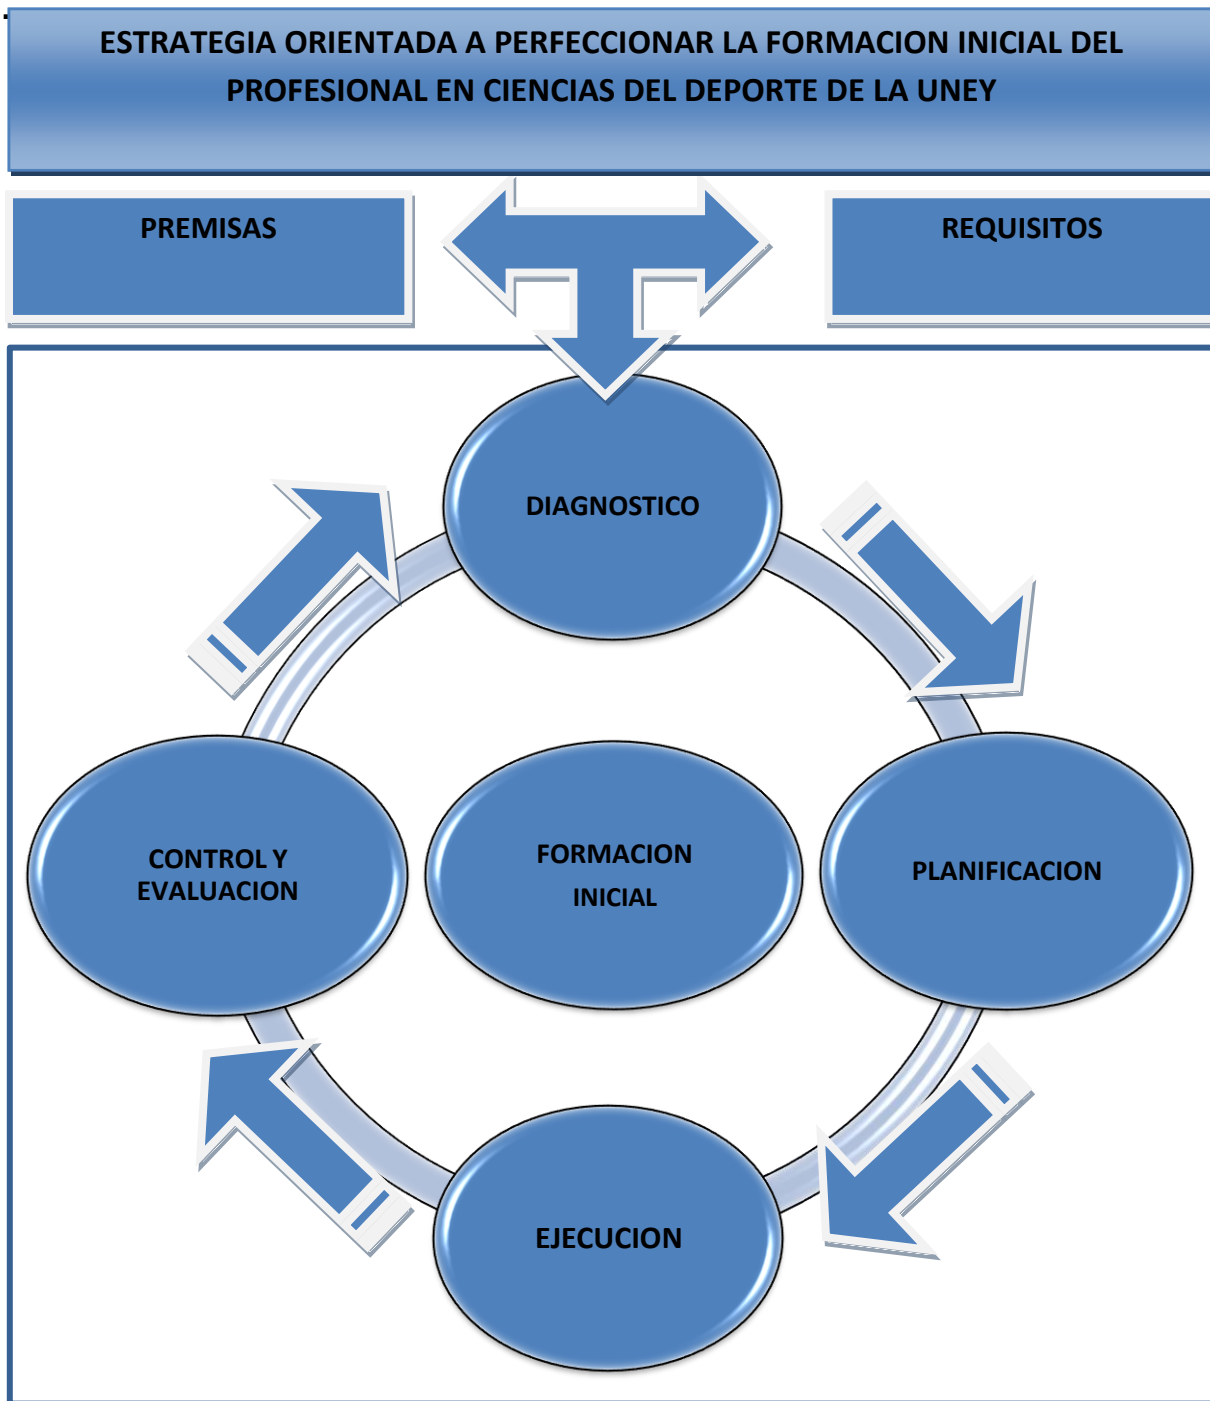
ESTRATEGIA ORIENTADA A PERFECCIONAR LA FORMACION INICIAL DEL PROFESIONAL EN CIENCIAS DEL DEPORTE DE LA UNEY

PREMISAS

REQUISITOS

DIAGNOSTICO

CONTROL Y EVALUACION

FORMACION INICIAL

PLANIFICACION

EJECUCION